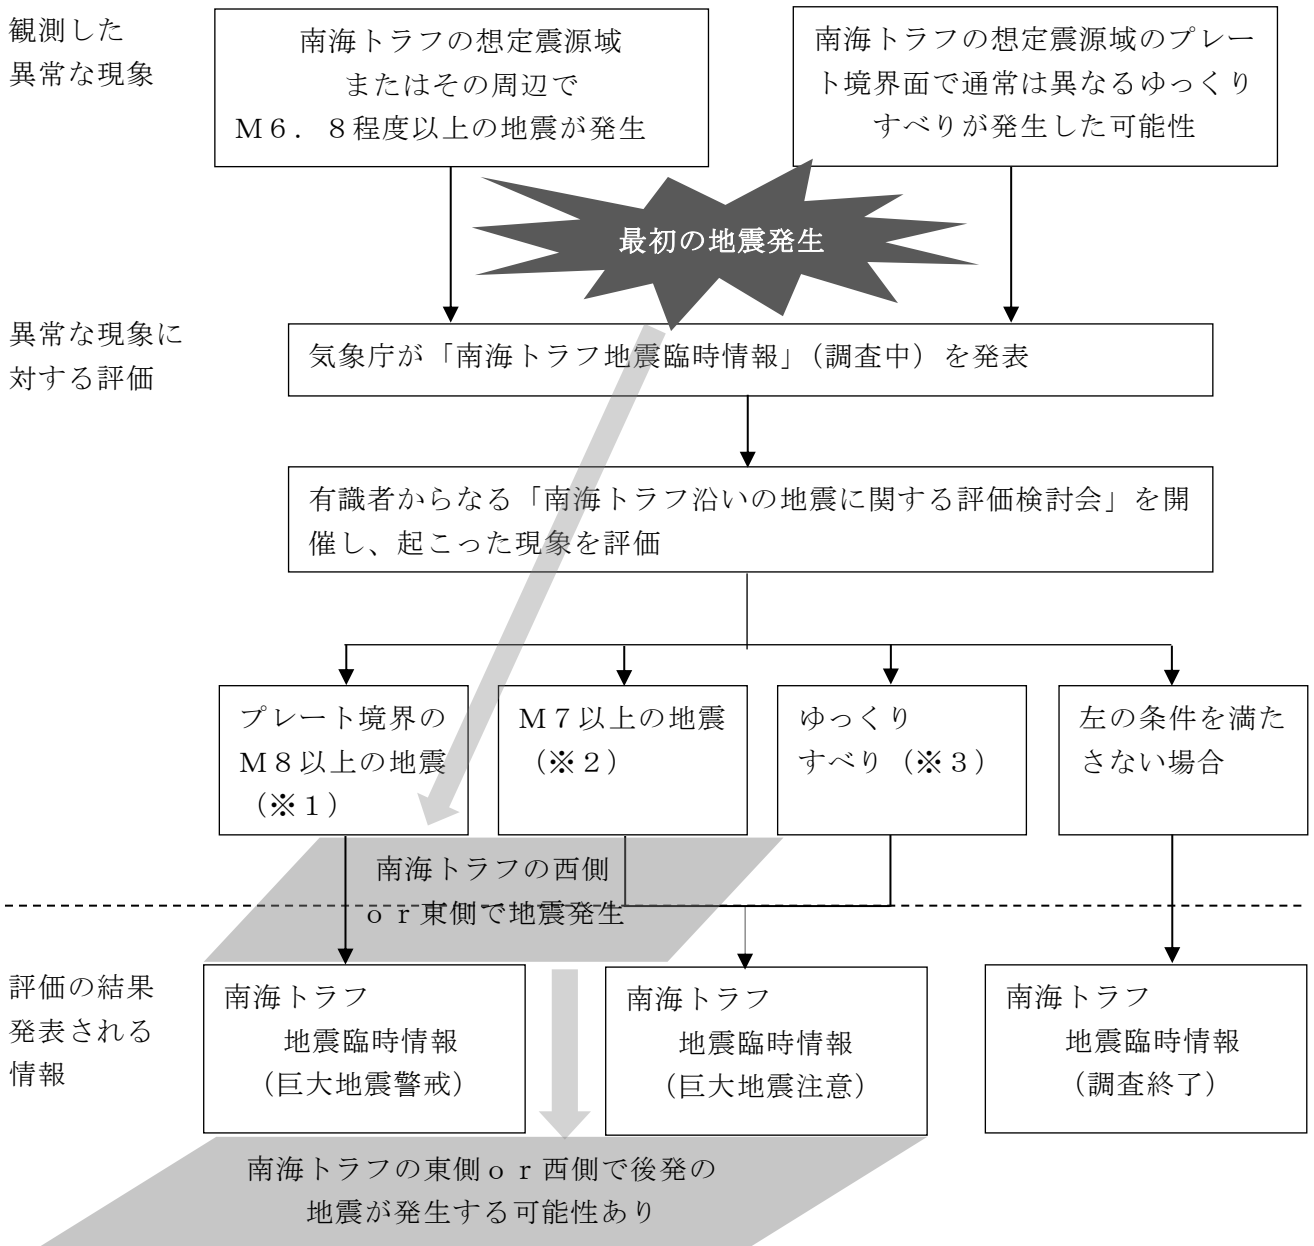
観測した
異常な現象

南海トラフの想定震源域
またはその周辺で
M6．8程度以上の地震が発生

南海トラフの想定震源域のプレート境界面で通常は異なるゆっくりすべりが発生した可能性

最初の地震発生

異常な現象に
対する評価

気象庁が「南海トラフ地震臨時情報」（調査中）を発表

有識者からなる「南海トラフ沿いの地震に関する評価検討会」を開催し、起こった現象を評価

プレート境界の
M8以上の地震
（※1）

M7以上の地震
（※2）

ゆっくり
すべり（※3）

左の条件を満たさない場合

南海トラフの西側
ｏｒ東側で地震発生

評価の結果
発表される
情報

南海トラフ
地震臨時情報
（巨大地震警戒）

南海トラフ
地震臨時情報
（巨大地震注意）

南海トラフ
地震臨時情報
（調査終了）

南海トラフの東側ｏｒ西側で後発の
地震が発生する可能性あり